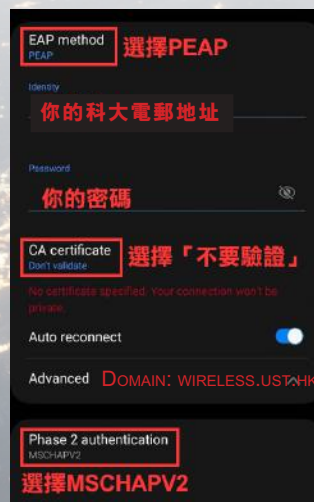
EAP method
PEAP
選擇PEAP

Identity
你的科大電郵地址

Password
你的密碼

CA certificate
Don't validate
選擇「不要驗證」

No certificate specified. Your connection won't be private.

Auto reconnect

Advanced
DOMAIN: WIRELESS.UST.HK

Phase 2 authentication
MSCHAPV2
選擇MSCHAPV2